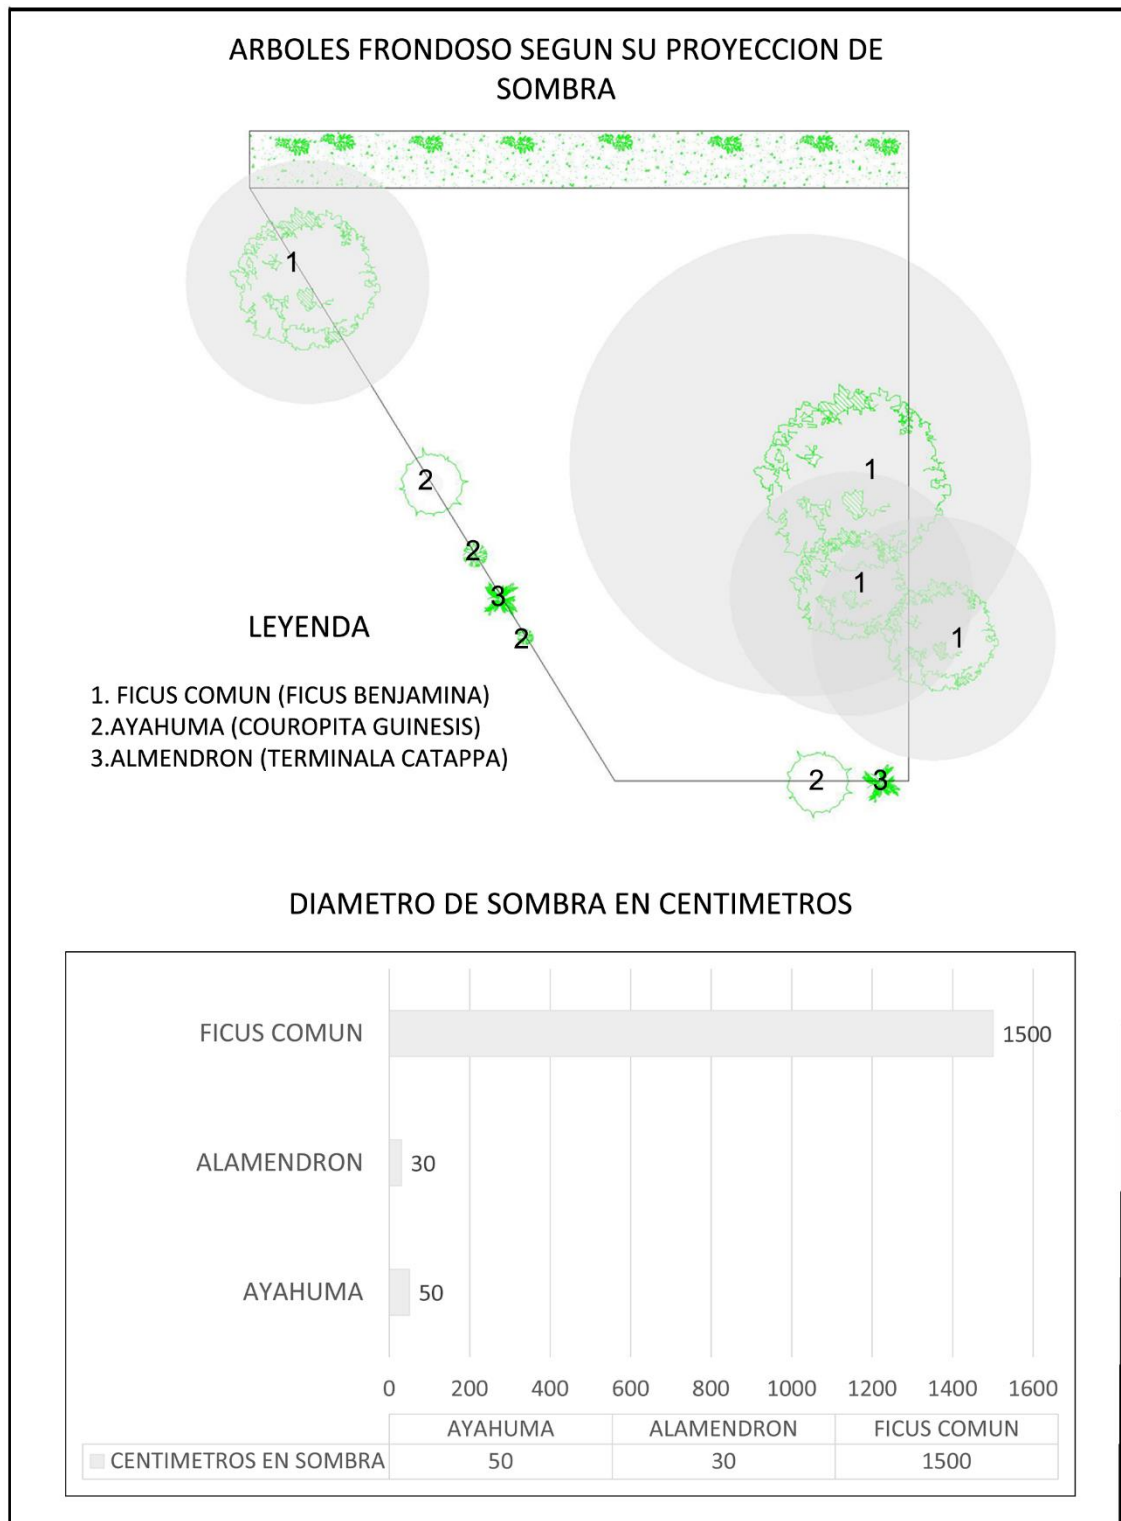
ARBOLES FRONDOSO SEGUN SU PROYECCION DE SOMBRA

1

1

2

1

2

3

1

2

LEYENDA

1. FICUS COMUN (FICUS BENJAMINA)
2.AYAHUMA (COUROPITA GUINESIS)
3.ALMENDRON (TERMINALA CATAPPA)

2

3

DIAMETRO DE SOMBRA EN CENTIMETROS

FICUS COMUN 1500

ALAMENDRON 30

AYAHUMA 50

0 200 400 600 800 1000 1200 1400 1600

| | AYAHUMA | ALAMENDRON | FICUS COMUN |
|---|---|---|---|
| CENTIMETROS EN SOMBRA | 50 | 30 | 1500 |